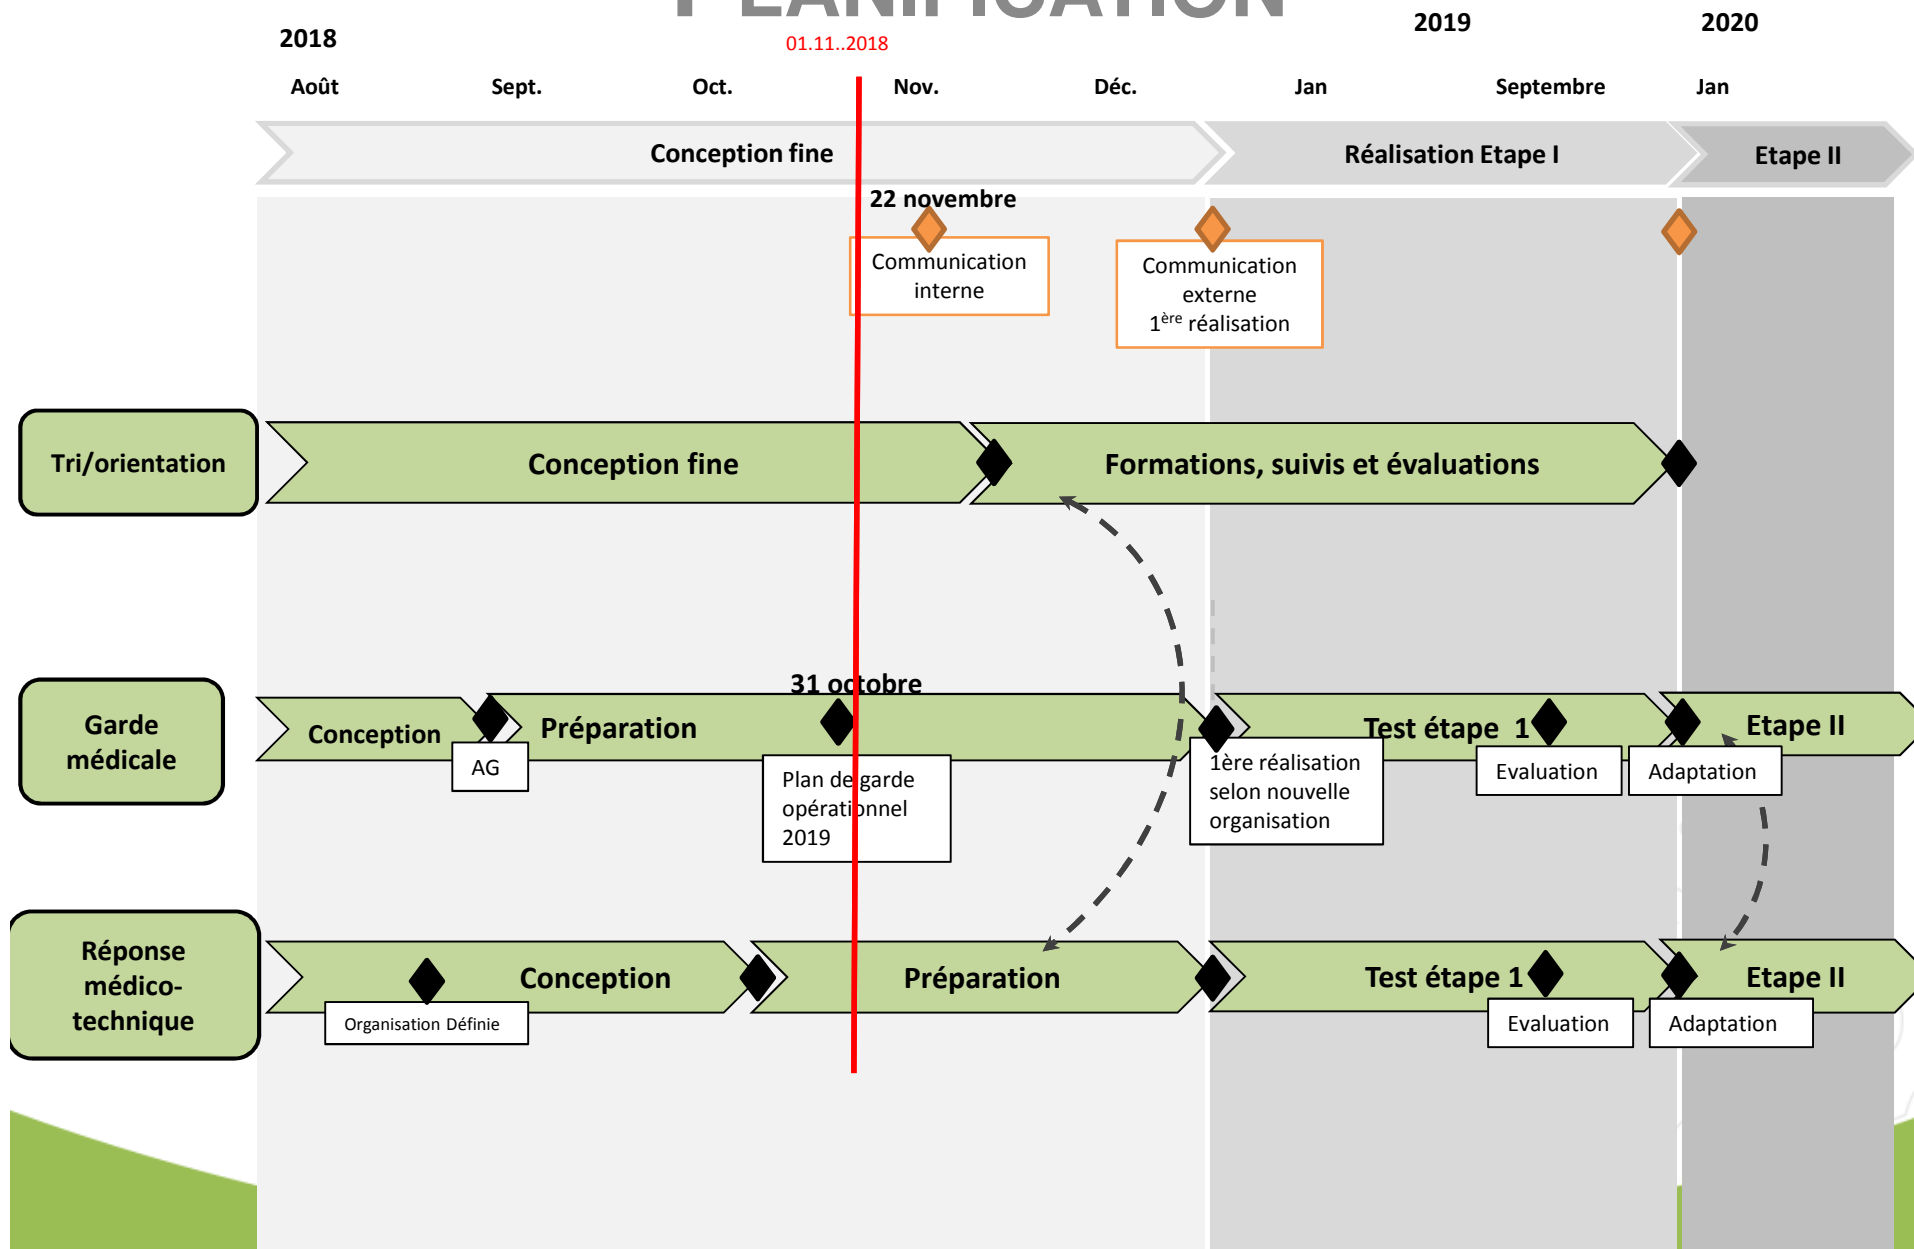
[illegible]

2018

01.11..2018

2019

2020

Août

Sept.

Oct.

Nov.

Déc.

Jan

Septembre

Jan

Conception fine

Réalisation Etape I

Etape II

22 novembre

Communication interne

Communication externe $1^{ère}$ réalisation

Tri/orientation

Conception fine

Formations, suivis et évaluations

31 octobre

Garde médicale

Conception

AG

Préparation

Plan de garde opérationnel 2019

1ère réalisation selon nouvelle organisation

Test étape 1

Evaluation

Etape II

Adaptation

Réponse médico-technique

Organisation Définie

Conception

Préparation

Test étape 1

Evaluation

Etape II

Adaptation